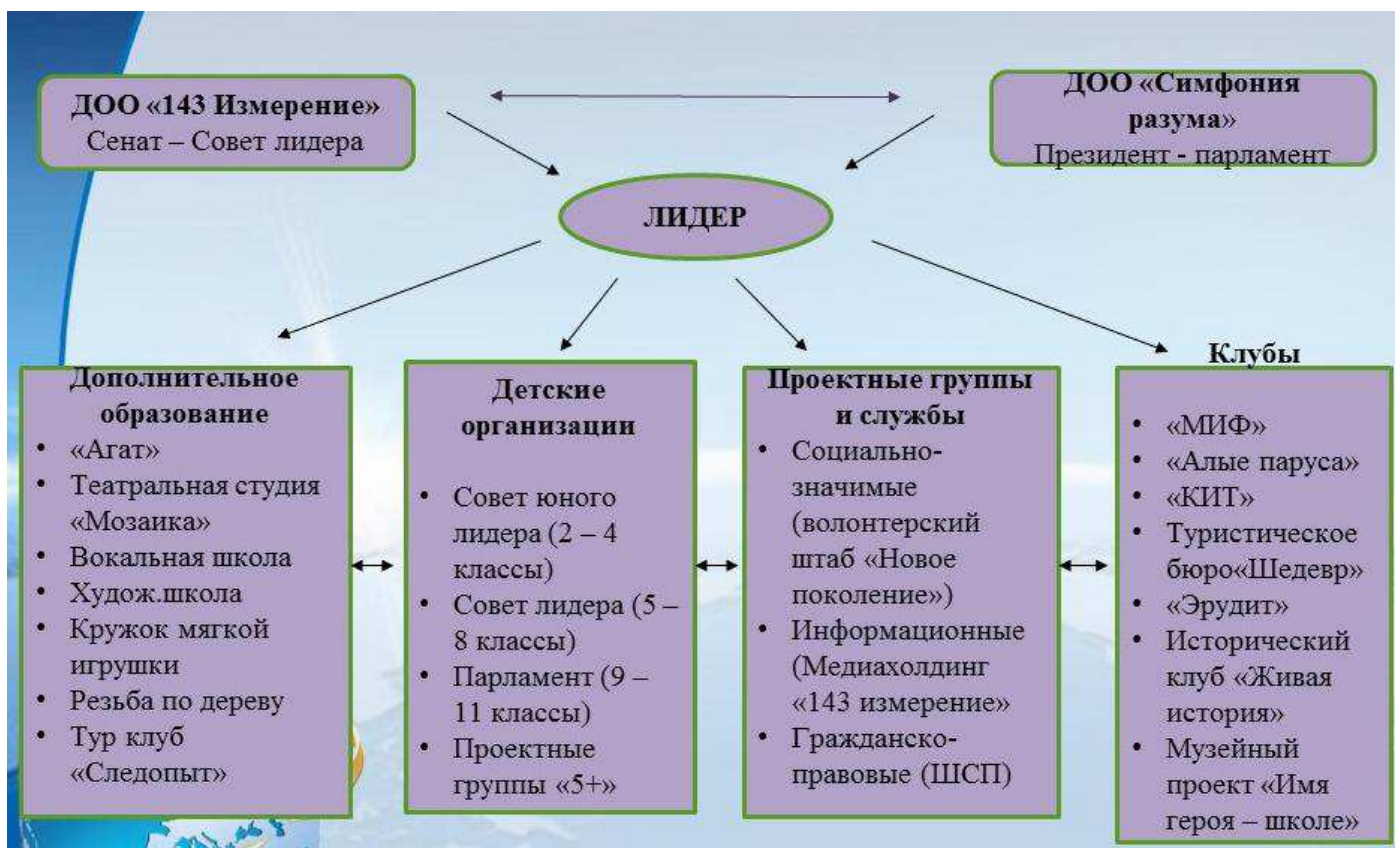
ДОО «143 Измерение»
Сенат – Совет лидера

ДОО «Симфония разума»
Президент - парламент

ЛИДЕР

Дополнительное образование
- «Агат»
- Театральная студия «Мозаика»
- Вокальная школа
- Худож.школа
- Кружок мягкой игрушки
- Резьба по дереву
- Тур клуб «Следопыт»

Детские организации
- Совет юного лидера (2 – 4 классы)
- Совет лидера (5 – 8 классы)
- Парламент (9 – 11 классы)
- Проектные группы «5+»

Проектные группы и службы
- Социально-значимые (волонтерский штаб «Новое поколение»)
- Информационные (Медиахолдинг «143 измерение»
- Гражданско-правовые (ШСП)

Клубы
- «МИФ»
- «Алые паруса»
- «КИТ»
- Туристическое бюро«Шедевр»
- «Эрудит»
- Исторический клуб «Живая история»
- Музейный проект «Имя героя – школе»